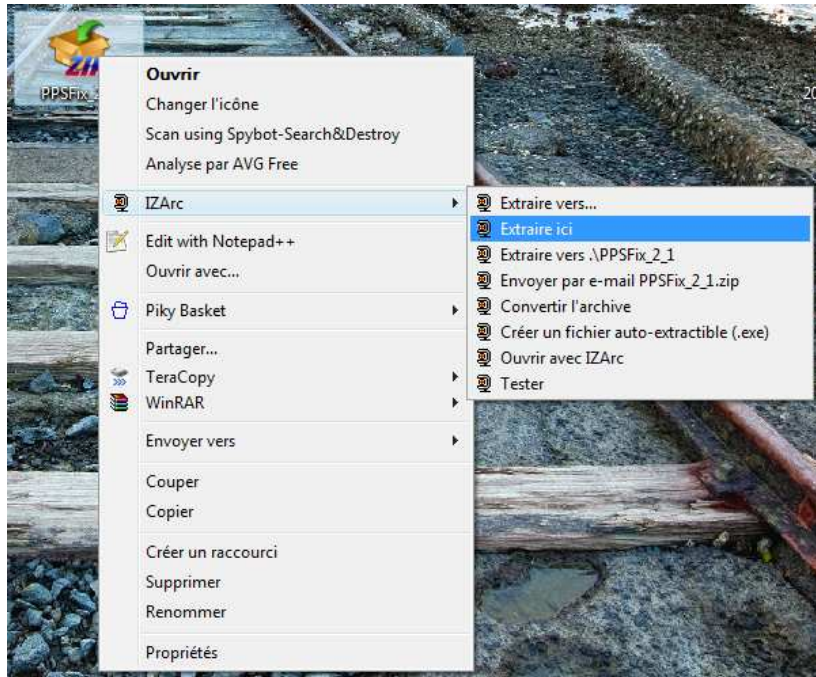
ZIP
PPSFix

Ouvrir
Changer l'icône
Scan using Spybot-Search&Destroy
Analyse par AVG Free
IZArc
Edit with Notepad++
Ouvrir avec...
Piky Basket
Partager...
TeraCopy
WinRAR
Envoyer vers
Couper
Copier
Créer un raccourci
Supprimer
Renommer
Propriétés

Extraire vers...
Extraire ici
Extraire vers .\PPSFix_2_1
Envoyer par e-mail PPSFix_2_1.zip
Convertir l'archive
Créer un fichier auto-extractible (.exe)
Ouvrir avec IZArc
Tester

20